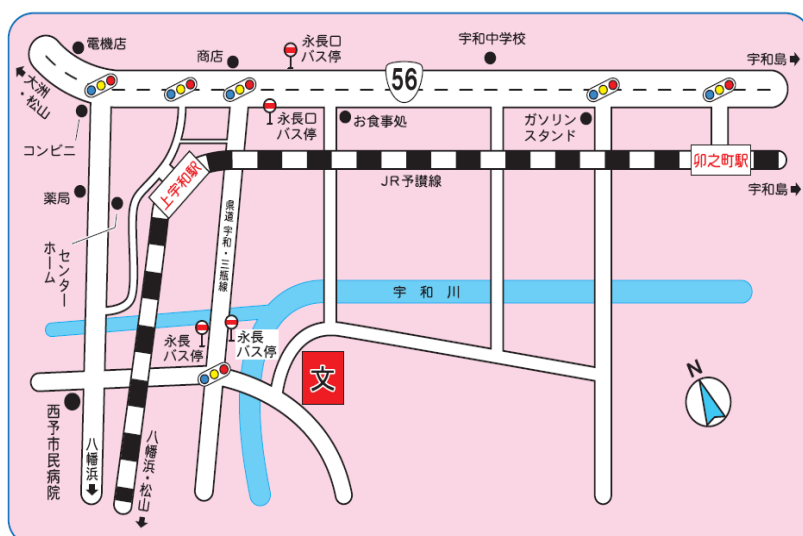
電機店
商店
永長口
バス停
宇和中学校
宇和島
大洲・松山
56
永長口
バス停
お食事処
ガソリンスタンド
コンビニ
上宇和駅
卯之町駅
宇和島
薬局
JR予讃線
県道宇和・三瓶線
ホームセンター
宇和川
永長
バス停
永長
バス停
文
N
西予市民病院
八幡浜
八幡浜・松山